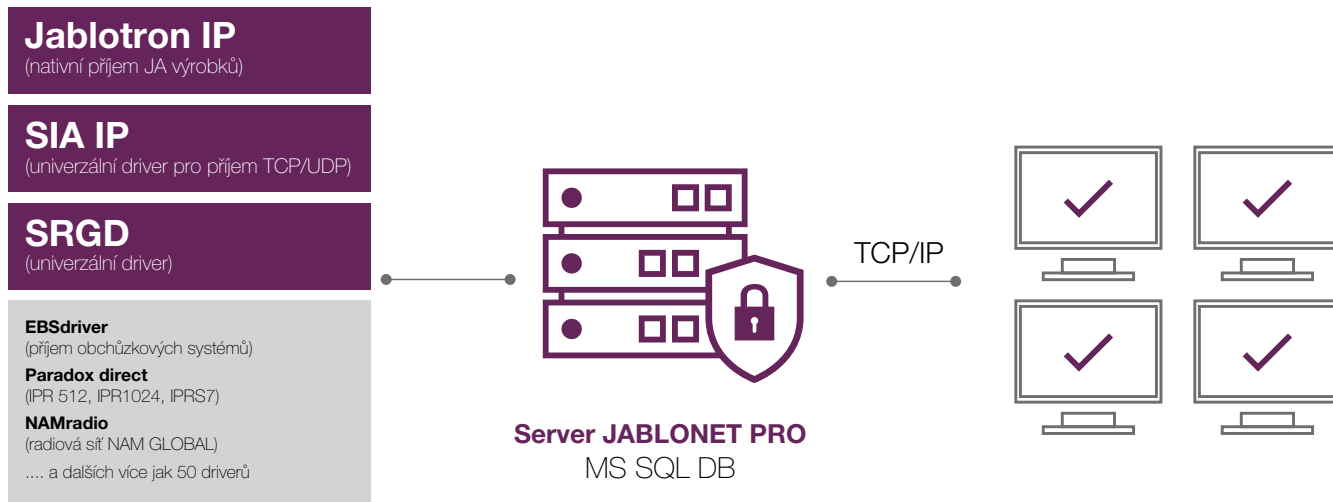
Jablotron IP
(nativní příjem JA výrobků)

SIA IP
(univerzální driver pro příjem TCP/UDP)

SRGD
(univerzální driver)

EBSdriver
(příjem obchůzkových systémů)

Paradox direct
(IPR 512, IPR1024, IPRS7)

NAMradio
(radiová síť NAM GLOBAL)

.... a dalších více jak 50 driverů

TCP/IP

Server JABLONET PRO
MS SQL DB